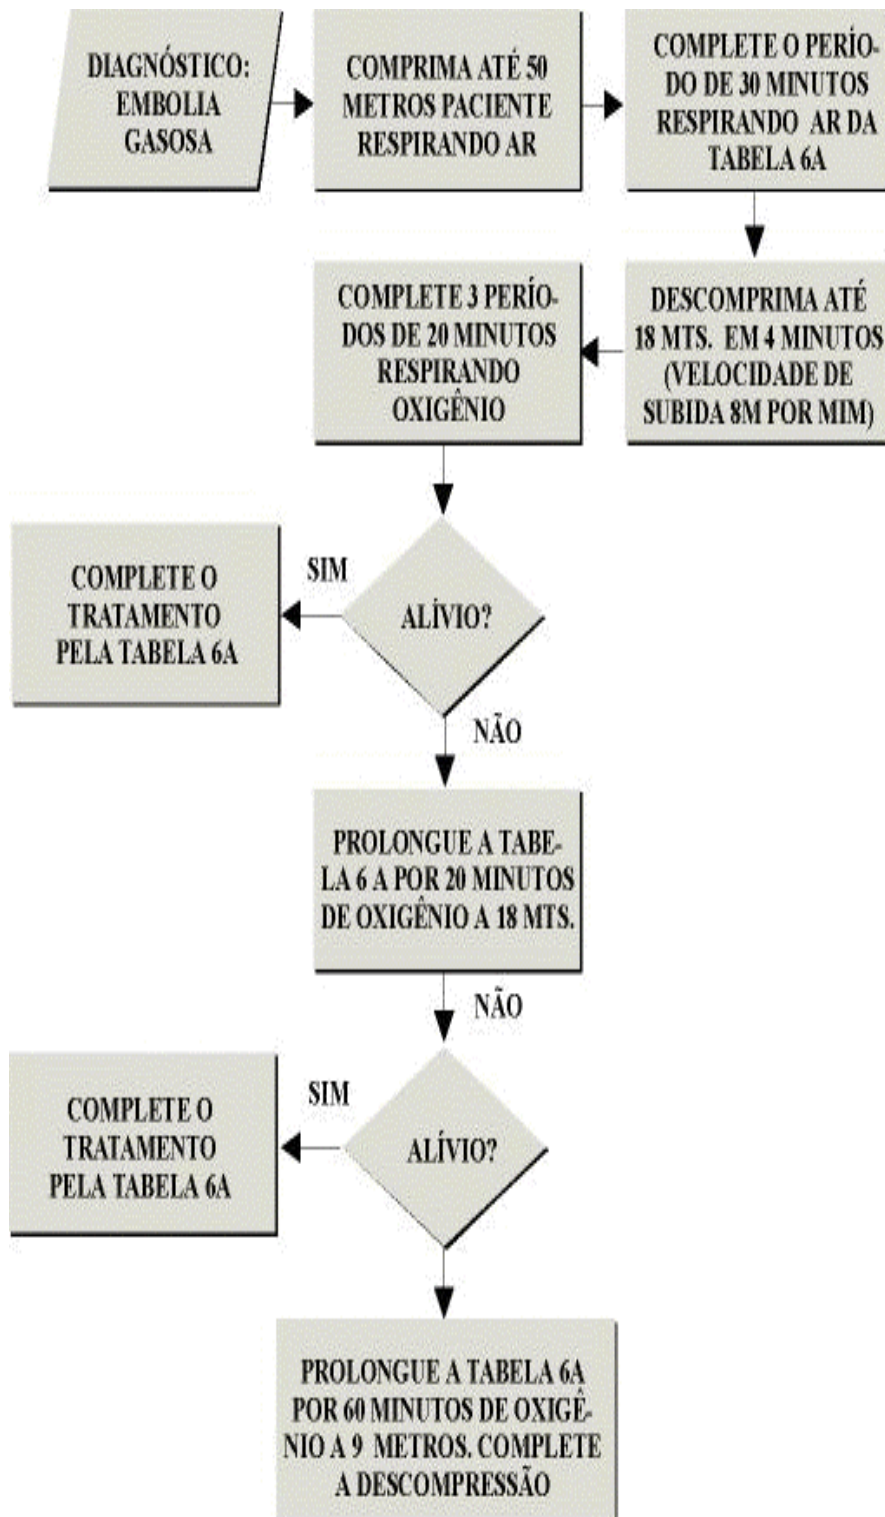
DIAGNÓSTICO: EMBOLIA GASOSA

COMPRIMA ATÉ 50 METROS PACIENTE RESPIRANDO AR

COMPLETE O PERÍODO DE 30 MINUTOS RESPIRANDO AR DA TABELA 6A

DESCOMPRIMA ATÉ 18 MTS. EM 4 MINUTOS (VELOCIDADE DE SUBIDA 8M POR MIM)

COMPLETE 3 PERÍODOS DE 20 MINUTOS RESPIRANDO OXIGÊNIO

ALÍVIO?

SIM

COMPLETE O TRATAMENTO PELA TABELA 6A

NÃO

PROLONGUE A TABELA 6 A POR 20 MINUTOS DE OXIGÊNIO A 18 MTS.

NÃO

ALÍVIO?

SIM

COMPLETE O TRATAMENTO PELA TABELA 6A

PROLONGUE A TABELA 6A POR 60 MINUTOS DE OXIGÊNIO A 9 METROS. COMPLETE A DESCOMPRESSÃO